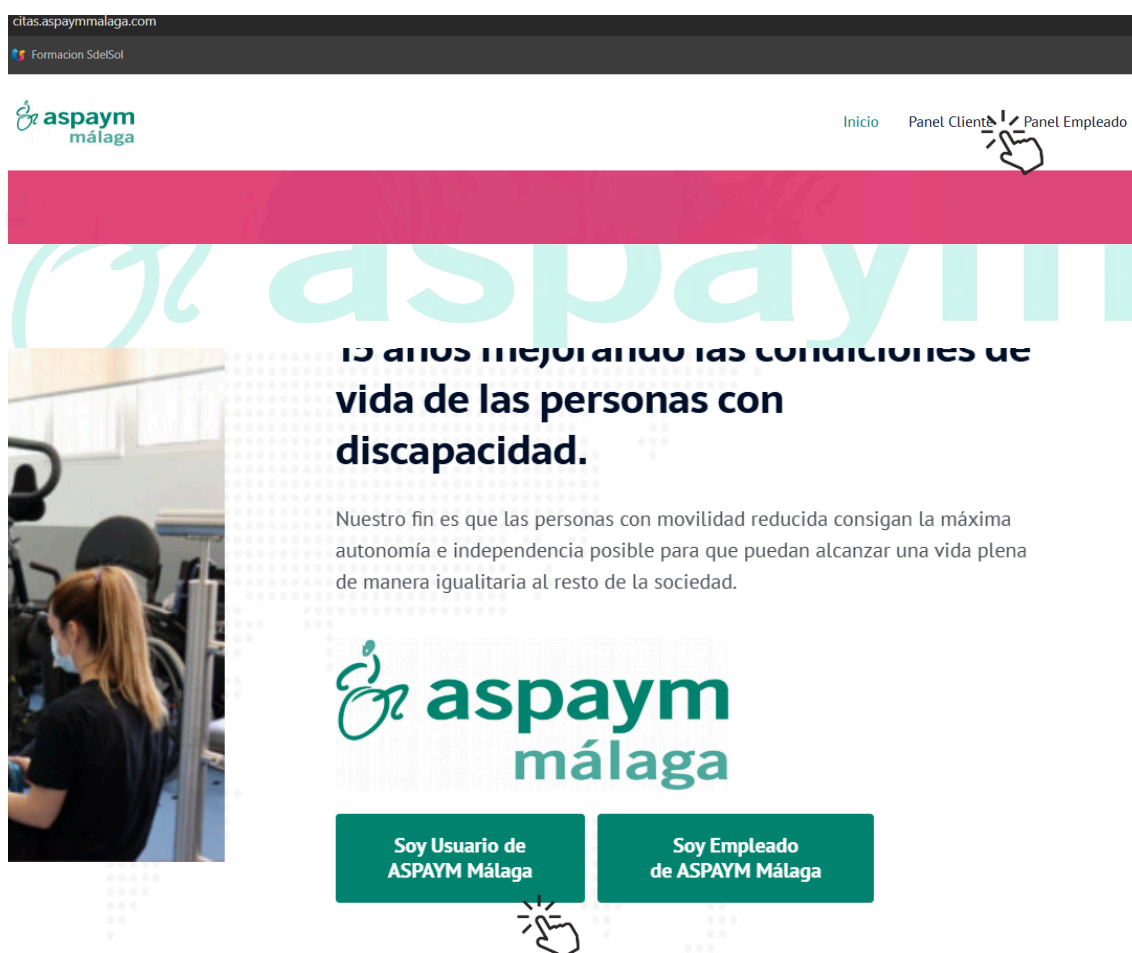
citas.aspaymmalaga.com

Formacion SdelSol

aspaym málaga

Inicio Panel Cliente Panel Empleado

aspaym

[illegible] mejorando las condiciones de vida de las personas con discapacidad.

Nuestro fin es que las personas con movilidad reducida consigan la máxima autonomía e independencia posible para que puedan alcanzar una vida plena de manera igualitaria al resto de la sociedad.

aspaym málaga

Soy Usuario de ASPAYM Málaga

Soy Empleado de ASPAYM Málaga